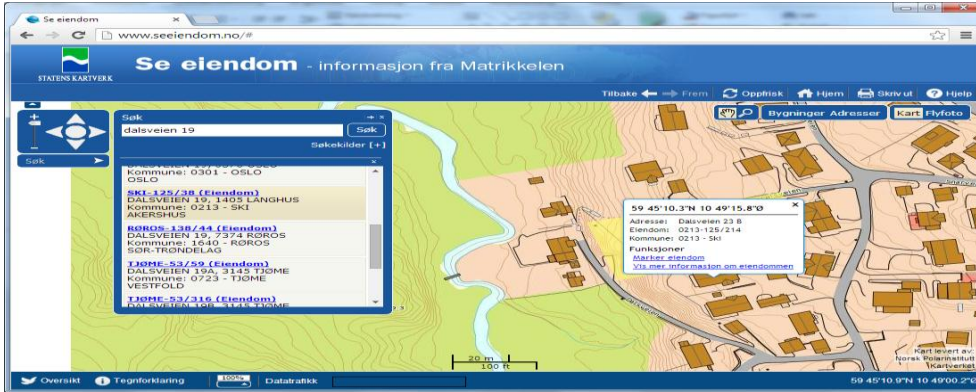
Se eiendom

www.seeiendom.no/#

STATENS KARTVERK

Se eiendom - informasjon fra Matrikkelen

Tilbake Frem Oppfrisk Hjem Skriv ut Hjelp

Bygninger Adresser Kart Flyfoto

Søk

Søk

dalsveien 19

Søk

Søkekilder [+]

Kommune: 0301 - OSLO
OSLO

SKI-125/38 (Eiendom)
DALSVEIEN 19, 1405 LANGHUS
Kommune: 0213 - SKI
AKERSHUS

RØROS-138/44 (Eiendom)
DALSVEIEN 19, 7374 RØROS
Kommune: 1640 - RØROS
SØR-TRØNDELAG

TJØME-53/59 (Eiendom)
DALSVEIEN 19A, 3145 TJØME
Kommune: 0723 - TJØME
VESTFOLD

TJØME-53/316 (Eiendom)

59 45'10.3"N 10 49'15.8"Ø
Adresse: Dalsveien 23 B
Eiendom: 0213-125/214
Kommune: 0213 - Ski
Funksjoner
Marker eiendom
Vis mer informasjon om eiendommen

20 m
100 ft

Kart levert av:
Norsk Polarinstitutt
Kartverket

Oversikt Tegnforklaring 100% Datatrafikk

59 45'10.9"N 10 49'00.2"